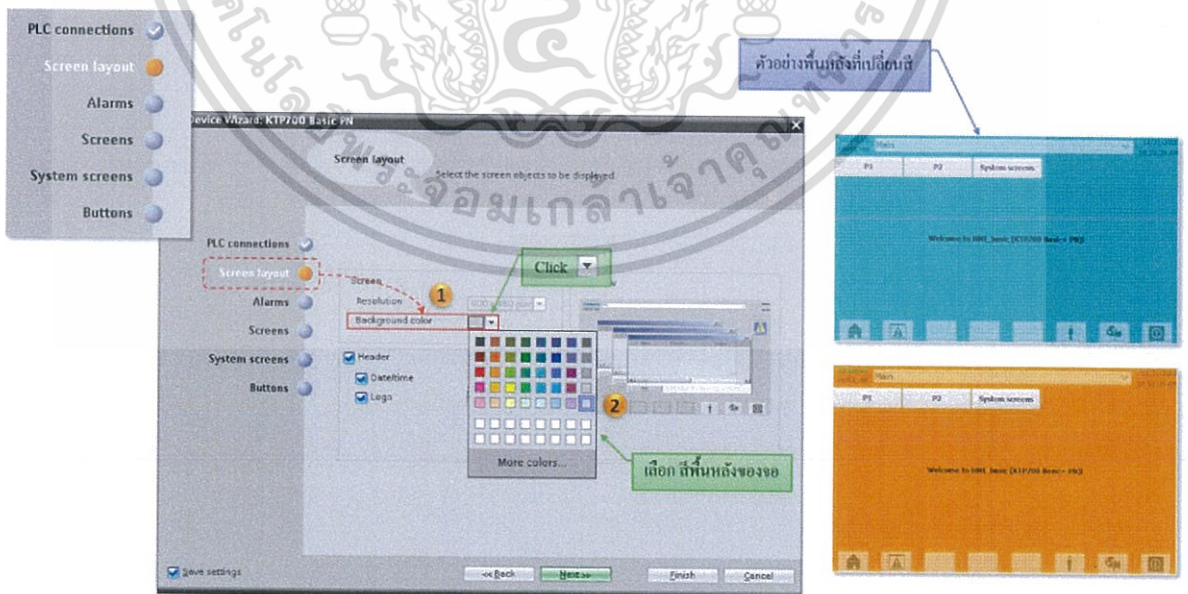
PLC connections
Screen layout
Alarms
Screens
System screens
Buttons

ตัวอย่างพื้นหลังที่เปลี่ยนสี

Device Wizard: KTP700 Basic PN

Screen layout
Select the screen objects to be displayed.

PLC connections
Screen layout
Alarms
Screens
System screens
Buttons

Screen
Resolution
Background color
Header
Date/time
Logo

Click

1

2

More colors...

เลือก สีพื้นหลังของจอ

Save settings

<< Back
Next >>
Finish
Cancel

Main
P1
P2
System screens
Welcome to HMI_basic [KTP700 Basic PN]

Main
P1
P2
System screens
Welcome to HMI_basic [KTP700 Basic PN]